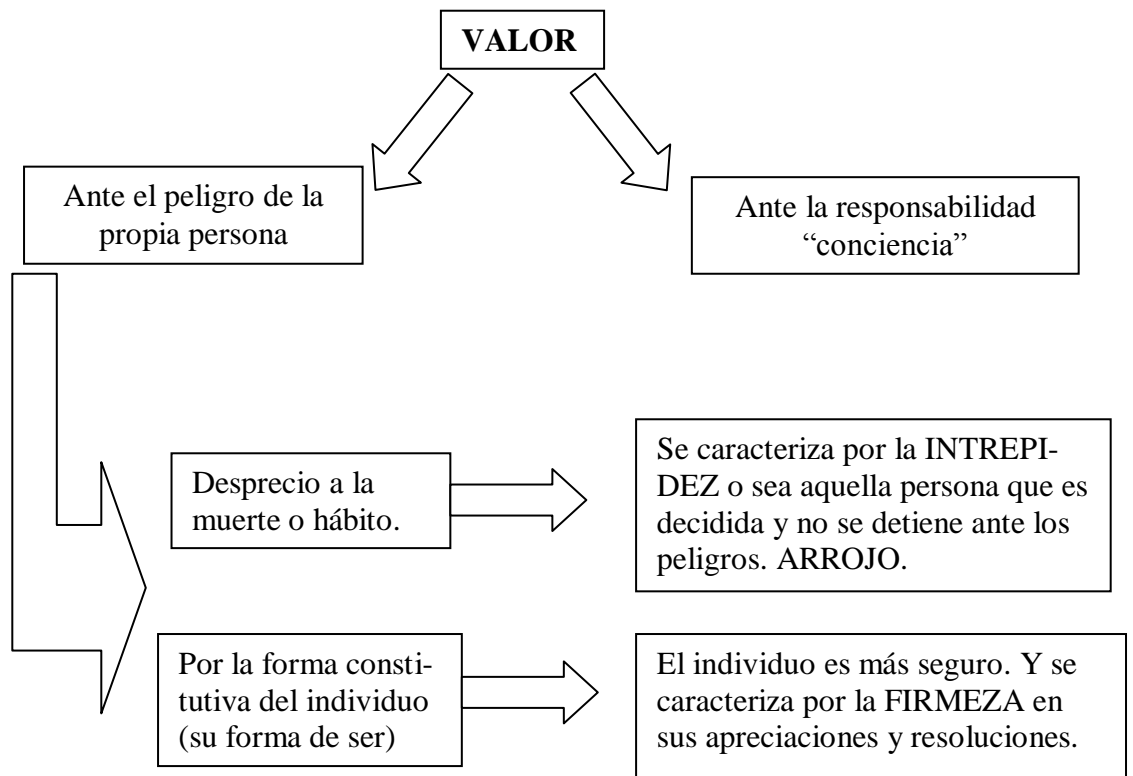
VALOR

Ante el peligro de la propia persona

Ante la responsabilidad "conciencia"

Desprecio a la muerte o hábito.

Se caracteriza por la INTREPIDEZ o sea aquella persona que es decidida y no se detiene ante los peligros. ARROJO.

Por la forma constitutiva del individuo (su forma de ser)

El individuo es más seguro. Y se caracteriza por la FIRMEZA en sus apreciaciones y resoluciones.